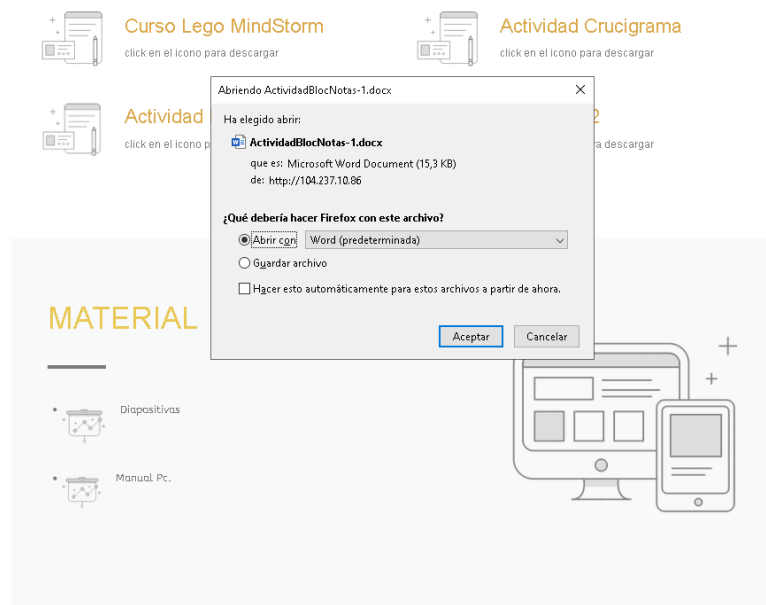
Curso Lego MindStorm
click en el icono para descargar

Actividad Crucigrama
click en el icono para descargar

Actividad
click en el icono p

2
ra descargar

Abriendo ActividadBlocNotas-1.docx

Ha elegido abrir:

ActividadBlocNotas-1.docx
que es: Microsoft Word Document (15,3 KB)
de: http://104.237.10.86

¿Qué debería hacer Firefox con este archivo?

Abrir con Word (predeterminada)

Guardar archivo

Hacer esto automáticamente para estos archivos a partir de ahora.

Aceptar Cancelar

MATERIAL

Diapositivas

Manual Pc.